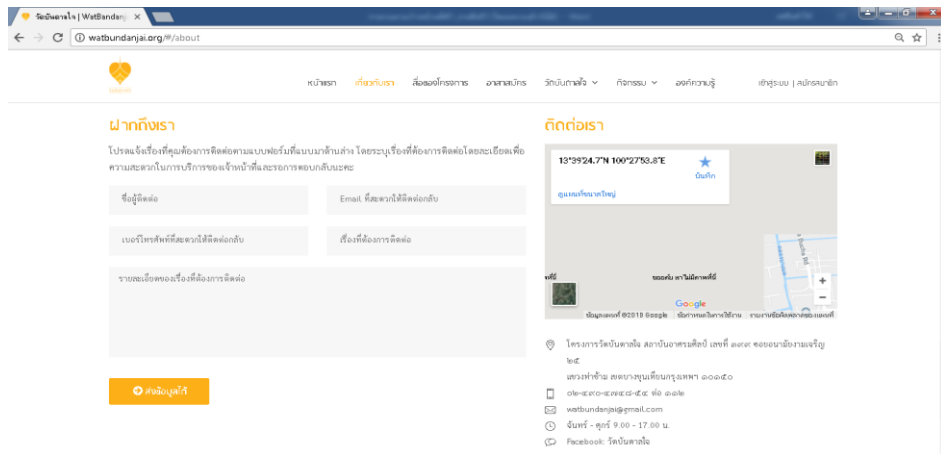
วัดบันดาลใจ | WatBandanj ×

watbundanjai.org/#/about

หน้าแรก เกี่ยวกับเรา สื่อของโครงการ อาสาสมัคร วัดบันดาลใจ กิจกรรม องค์ความรู้ เข้าสู่ระบบ | สมัครสมาชิก

ฝากถึงเรา

โปรดแจ้งเรื่องที่คุณต้องการติดต่อตามแบบฟอร์มที่แบบมาด้านล่าง โดยระบุเรื่องที่ต้องการติดต่อโดยละเอียดเพื่อความสะดวกในการบริการของเจ้าหน้าที่และรอการตอบกลับนะคะ

ชื่อผู้ติดต่อ

Email ที่สะดวกให้ติดต่อกลับ

เบอร์โทรศัพท์ที่สะดวกให้ติดต่อกลับ

เรื่องที่ต้องการติดต่อ

รายละเอียดของเรื่องที่ต้องการติดต่อ

ส่งข้อมูลให้

ติดต่อเรา

13°39'24.7"N 100°27'53.8"E

บันทึก

ดูแผนที่ขนาดใหญ่

Google

ข้อมูลแผนที่ ©2018 Google ข้อกำหนดในการใช้งาน รายงานข้อผิดพลาดของแผนที่

โครงการวัดบันดาลใจ สถาบันอาศรมศิลป์ เลขที่ ๑๙๙ ซอยเอกชัย ๖๕

แขวงท่าข้าม เขตบางขุนเทียน กรุงเทพฯ ๑๐๑๕๐

๐๒-๔๗๐-๘๙๗๔-๕ ต่อ ๑๑๒

watbundanjai@gmail.com

จันทร์ - ศุกร์ 9.00 - 17.00 น.

Facebook: วัดบันดาลใจ